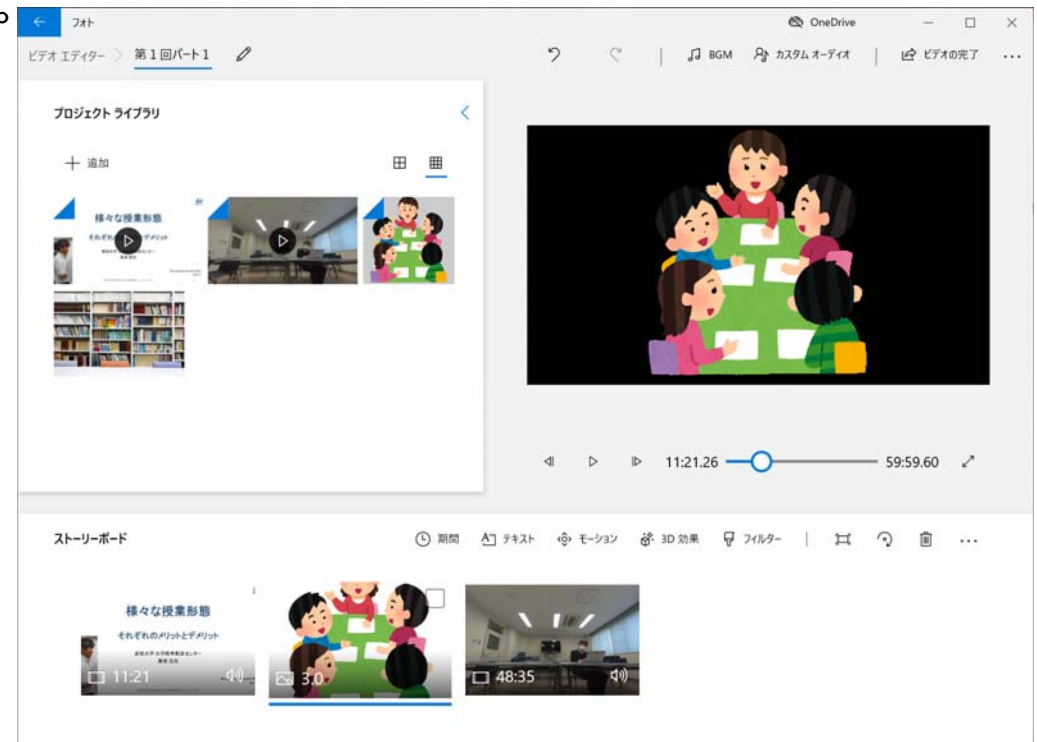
フォト

OneDrive

ビデオ エディター > 第 1 回パート 1

BGM　カスタム オーディオ　ビデオの完了　...

プロジェクト ライブラリ

+ 追加

様々な授業形態

それぞれのメリットとデメリット

11:21.26　59:59.60

ストーリーボード

期間　テキスト　モーション　3D 効果　フィルター

様々な授業形態

それぞれのメリットとデメリット

11:21

3.0

48:35